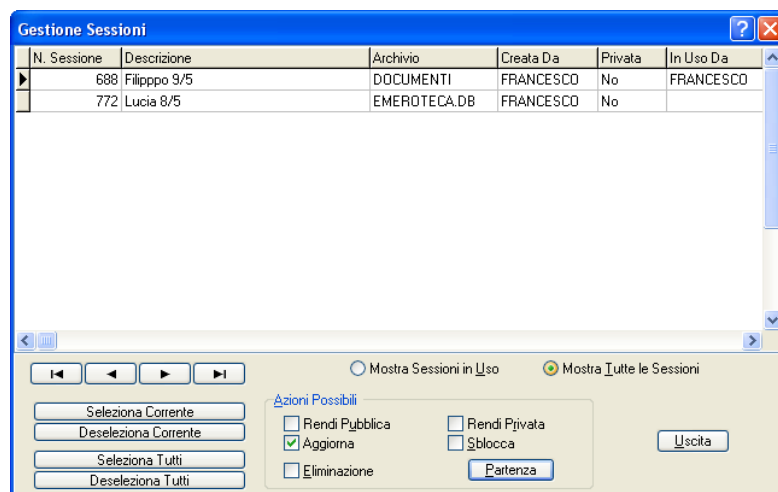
Gestione Sessioni

| N. Sessione | Descrizione | Archivio | Creata Da | Privata | In Uso Da |
|---|---|---|---|---|---|
| 688 | Filipppo 9/5 | DOCUMENTI | FRANCESCO | No | FRANCESCO |
| 772 | Lucia 8/5 | EMEROTECA.DB | FRANCESCO | No | |

Mostra Sessioni in Uso
Mostra Tutte le Sessioni

Seleziona Corrente
Deseleziona Corrente
Seleziona Tutti
Deseleziona Tutti

Azioni Possibili
Rendi Pubblica
Rendi Privata
Aggiorna
Sblocca
Eliminazione
Partenza

Uscita